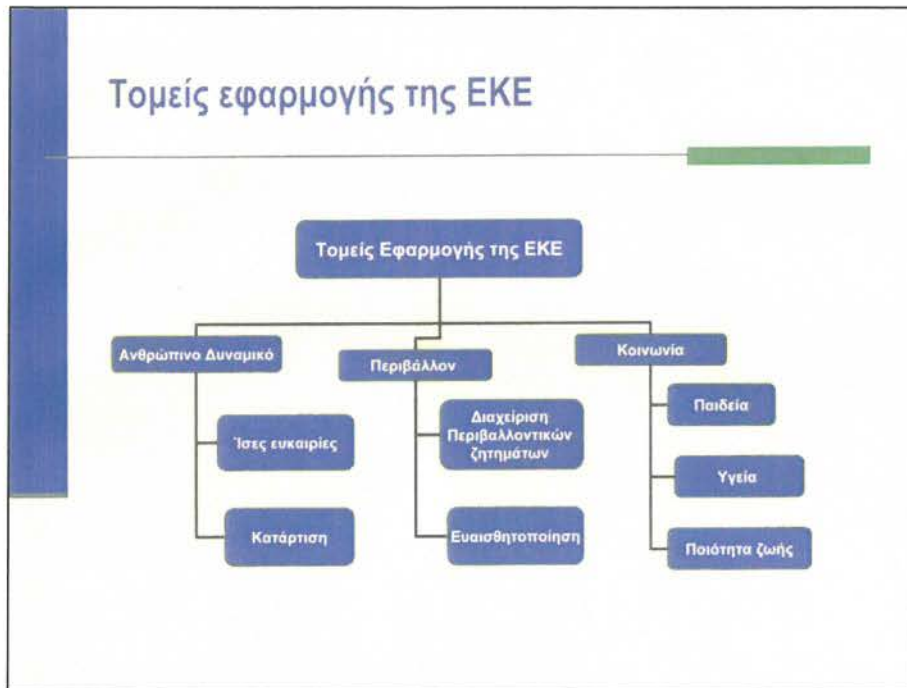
Τομείς εφαρμογής της ΕΚΕ

Τομείς Εφαρμογής της ΕΚΕ

Ανθρώπινο Δυναμικό

Ίσες ευκαιρίες

Κατάρτιση

Περιβάλλον

Διαχείριση Περιβαλλοντικών ζητημάτων

Ευαισθητοποίηση

Κοινωνία

Παιδεία

Υγεία

Ποιότητα ζωής